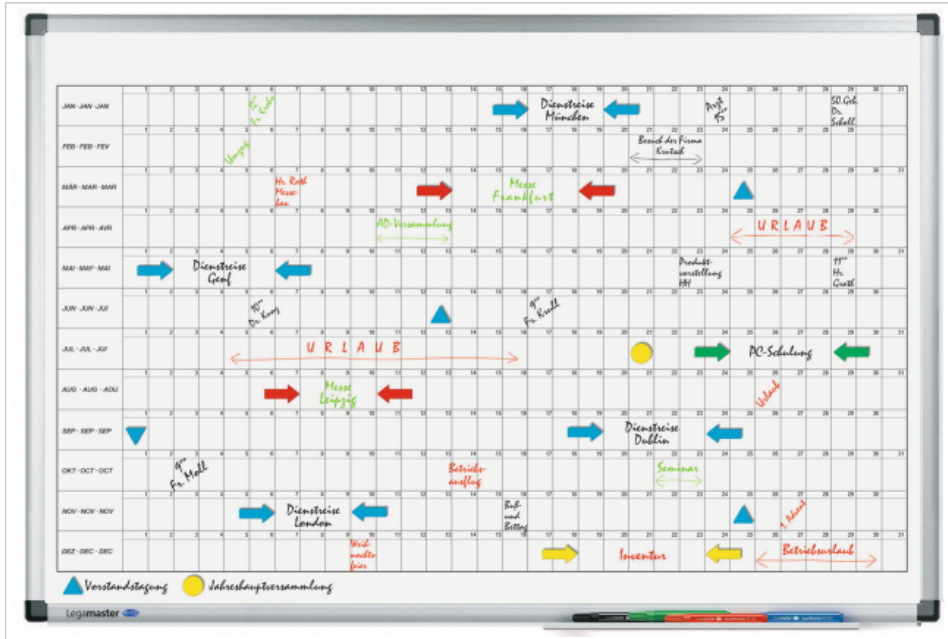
| | 1 | 2 | 3 | 4 | 5 | 6 | 7 | 8 | 9 | 10 | 11 | 12 | 13 | 14 | 15 | 16 | 17 | 18 | 19 | 20 | 21 | 22 | 23 | 24 | 25 | 26 | 27 | 28 | 29 | 30 | 31 |
|---|---|---|---|---|---|---|---|---|---|---|---|---|---|---|---|---|---|---|---|---|---|---|---|---|---|---|---|---|---|---|---|
| JAN · JAN · JAN | | | | | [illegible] | | | | | | | | | | | | | Dienstreise München | | | | | | Arzt 15<sup>00</sup> | | | | | 50. Geb. Dr. Scholl | | |
| FEB · FEB · FEV | | | | | Umzug | | | | | | | | | | | | | | | | Besuch der Firma Kontak | | | | | | | | | | |
| MÄR · MAR · MAR | | | | | | | Hr. Roth Messebau | | | | | | | | | | Messe Frankfurt | | | | | | | | | | | | | | |
| APR · APR · AVR | | | | | | | | | | AD-Versammlung | | | | | | | | | | | | | | | URLAUB | | | | | | |
| MAI · MAY · MAI | | | Dienstreise Genf | | | | | | | | | | | | | | | | | | | Produktvorstellung HH | | | | | | | 11<sup>00</sup> Hr. Groth | | |
| JUN · JUN · JUI | | | | | | 10<sup>00</sup> Dr. Kunz | | | | | | | | | | 9<sup>00</sup> Fr. Krull | | | | | | | | | | | | | | | |
| JUL · JUL · JUI | | | | | | | | U R L A U B | | | | | | | | | | | | | | | | | PC-Schulung | | | | | | |
| AUG · AUG · AOU | | | | | | | | | Messe Leipzig | | | | | | | | | | | | | | | | Urlaub | | | | | | |
| SEP · SEP · SEP | | | | | | | | | | | | | | | | | | | | Dienstreise Dublin | | | | | | | | | | | |
| OKT · OCT · OCT | | | 9<sup>00</sup> Fr. Moll | | | | | | | | | | | Betriebsausflug | | | | | | | | Seminar | | | | | | | | | |
| NOV · NOV · NOV | | | | | | Dienstreise London | | | | | | | | | | Buß- und Bettag | | | | | | | | | | 1. Advent | | | | | |
| DEZ · DEC · DEC | | | | | | | | | Weihnachtsfeier | | | | | | | | | | | Inventur | | | | | | Betriebsurlaub | | | | | |

Vorstandstagung Jahreshauptversammlung

Legamaster